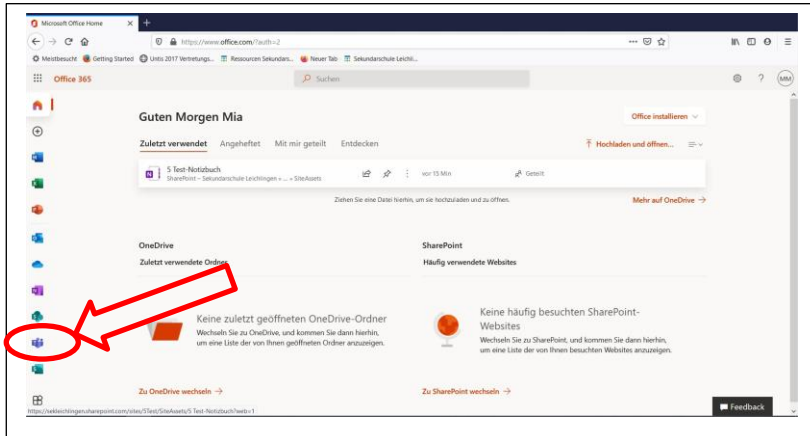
Microsoft Office Home ×

https://www.office.com/?auth=2

Meistbesucht Getting Started Untis 2017 Vertretungs... Ressourcen Sekundars... Neuer Tab Sekundarschule Leichl...

Office 365

Suchen

MM

Guten Morgen Mia

Office installieren

Zuletzt verwendet Angeheftet Mit mir geteilt Entdecken

Hochladen und öffnen...

5 Test-Notizbuch
SharePoint » Sekundarschule Leichlingen » ... » SiteAssets

vor 15 Min

Geteilt

Ziehen Sie eine Datei hierhin, um sie hochzuladen und zu öffnen.

Mehr auf OneDrive →

OneDrive

Zuletzt verwendete Ordner

SharePoint

Häufig verwendete Websites

Keine zuletzt geöffneten OneDrive-Ordner

Wechseln Sie zu OneDrive, und kommen Sie dann hierhin, um eine Liste der von Ihnen geöffneten Ordner anzuzeigen.

Keine häufig besuchten SharePoint-Websites

Wechseln Sie zu SharePoint, und kommen Sie dann hierhin, um eine Liste der von Ihnen besuchten Websites anzuzeigen.

Zu OneDrive wechseln →

Zu SharePoint wechseln →

https://sekleichlingen.sharepoint.com/sites/5Test/SiteAssets/5 Test-Notizbuch?web=1

Feedback